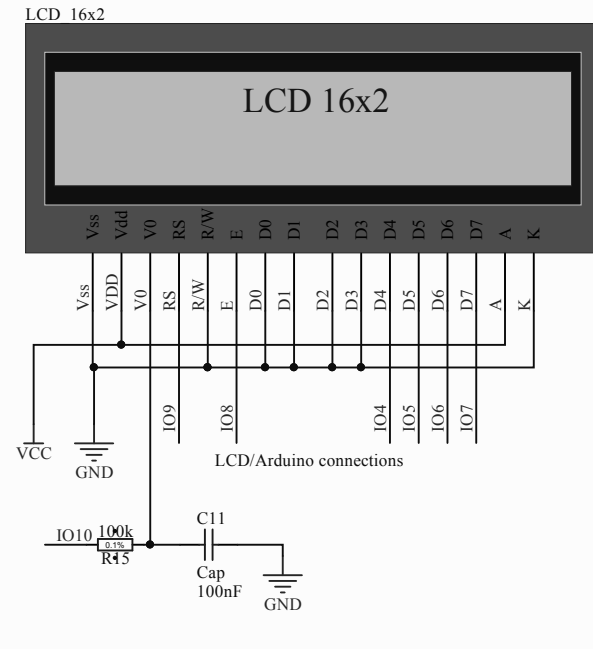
LCD 16x2

LCD 16x2

Vss Vdd V0 RS R/W E D0 D1 D2 D3 D4 D5 D6 D7 A K

Vss VDD V0 RS R/W E D0 D1 D2 D3 D4 D5 D6 D7 A K

IO9 IO8 IO4 IO5 IO6 IO7

VCC

GND

LCD/Arduino connections

C11

IO10 100k
0.1%
R15

Cap
100nF

GND